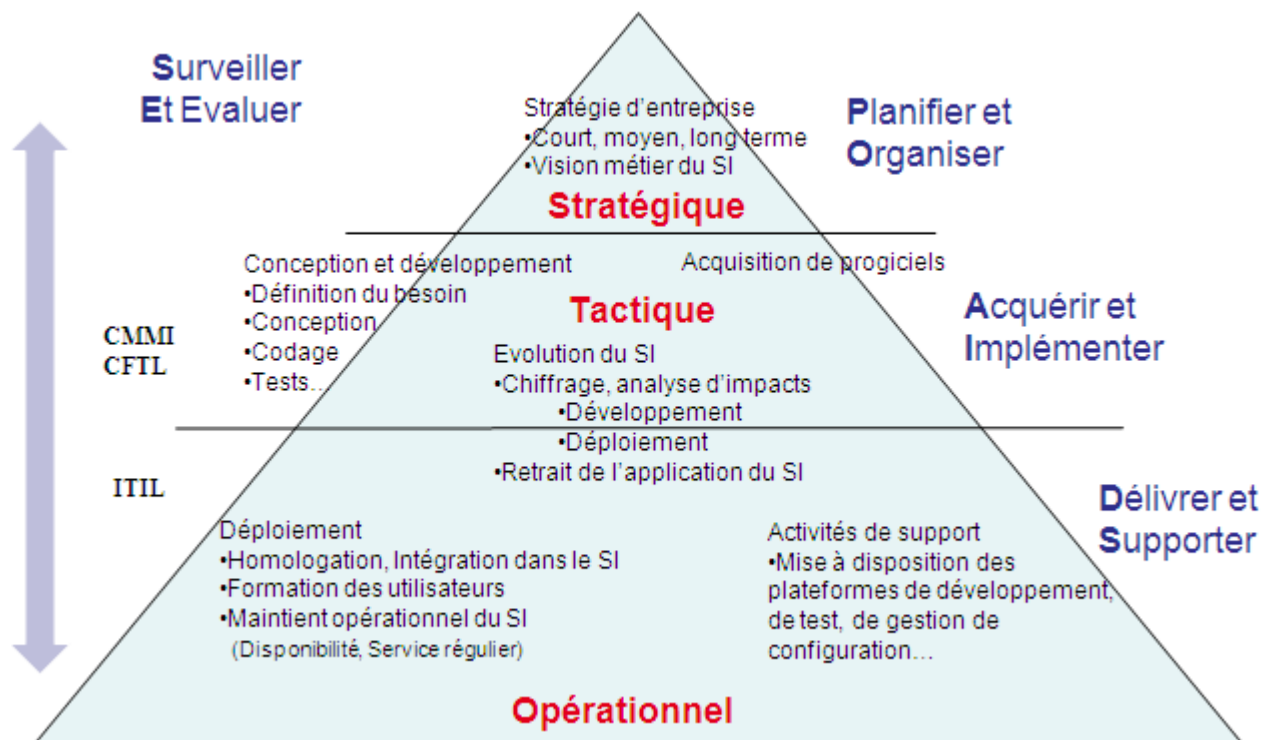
Surveiller
Et Evaluer

Stratégie d'entreprise
•Court, moyen, long terme
•Vision métier du SI

Planifier et
Organiser

Stratégique

Conception et développement
•Définition du besoin
•Conception
•Codage
•Tests...

Acquisition de progiciels

Tactique

CMMI
CFTL

Acquérir et
Implémenter

Evolution du SI
•Chiffrage, analyse d'impacts
•Développement
•Déploiement
•Retrait de l'application du SI

ITIL

Délivrer et
Supporter

Déploiement
•Homologation, Intégration dans le SI
•Formation des utilisateurs
•Maintient opérationnel du SI
(Disponibilité, Service régulier)

Activités de support
•Mise à disposition des plateformes de développement, de test, de gestion de configuration...

Opérationnel